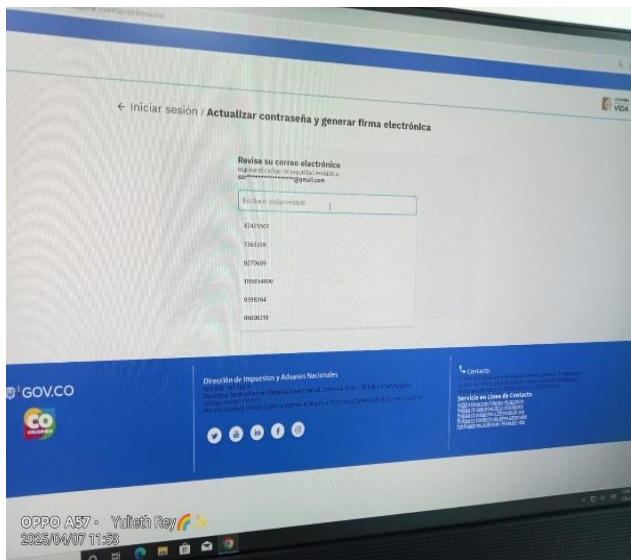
← Iniciar sesión / Actualizar contraseña y generar firma electrónica

VIDA

Revise su correo electrónico
Ingrese el código de seguridad enviado a:
cor*****************@gmail.com

Escriba el código enviado

47425507
7363559
9270609
1115854800
9398764
84608519

GOV.CO

CO

Dirección de Impuestos y Aduanas Nacionales
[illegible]

Contacto
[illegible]

Servicio en Línea de Contacto
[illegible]

OPPO A57 · Yulieth Rey
2025/04/07 11:53